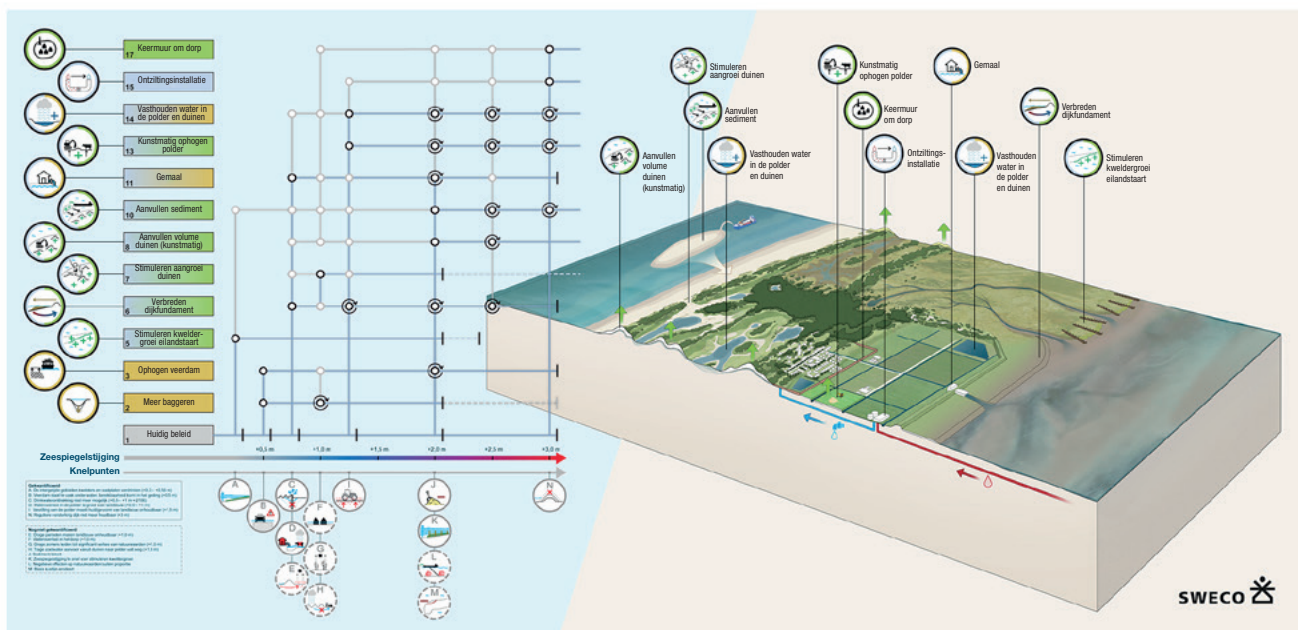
Keermuur om dorp
17

Ontziltingsinstallatie
15

Vasthouden water in de polder en duinen
14

Kunstmatig ophogen polder
13

Gemaal
11

Aanvullen sediment
10

Aanvullen volume duinen (kunstmatig)
8

Stimuleren aangroei duinen
7

Verbreden dijkfundament
6

Stimuleren kweldergroei eilandstaart
5

Ophogen veerdam
3

Meer baggeren
2

Huidig beleid
1

+0,5 m
+1,0 m
+1,5 m
+2,0 m
+2,5 m
+3,0 m

Zeespiegelstijging
Knelpunten

A B C D E F G H I J K L M N

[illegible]

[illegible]

Stimuleren aangroei duinen

Aanvullen sediment

Aanvullen volume duinen (kunstmatig)

Vasthouden water in de polder en duinen

Kunstmatig ophogen polder

Keermuur om dorp

Ontziltings-installatie

Gemaal

Vasthouden water in de polder en duinen

Verbreden dijkfundament

Stimuleren kweldergroei eilandstaart

SWECO